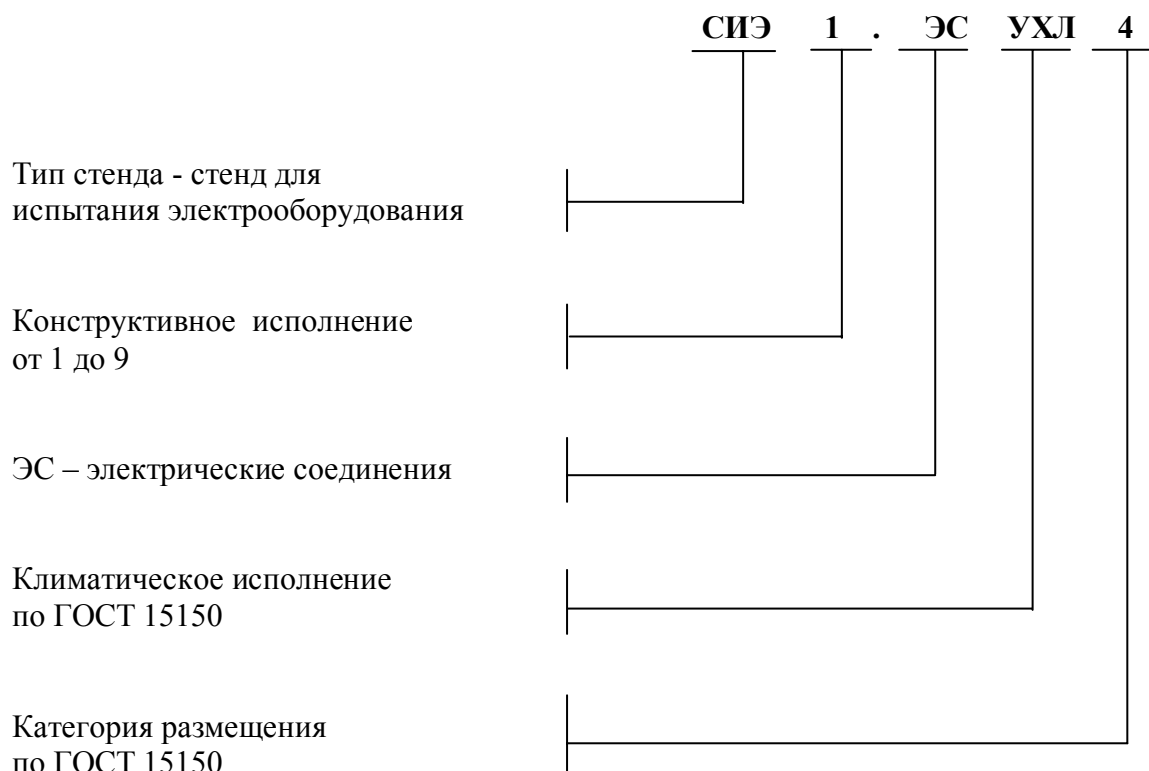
СИЭ 1 . ЭС УХЛ 4

Тип стенда - стенд для испытания электрооборудования

Конструктивное исполнение от 1 до 9

ЭС – электрические соединения

Климатическое исполнение по ГОСТ 15150

Категория размещения по ГОСТ 15150